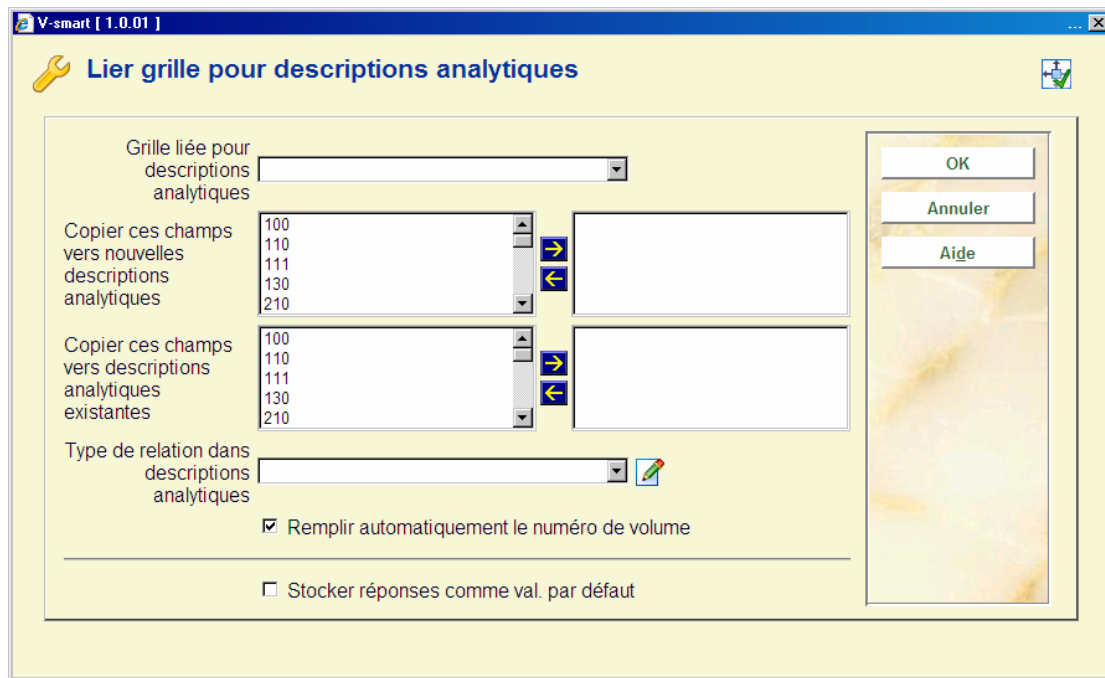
V-smart [ 1.0.01 ]

Lier grille pour descriptions analytiques

Grille liée pour descriptions analytiques

Copier ces champs vers nouvelles descriptions analytiques

100
110
111
130
210

Copier ces champs vers descriptions analytiques existantes

100
110
111
130
210

Type de relation dans descriptions analytiques

☑ Remplir automatiquement le numéro de volume

☐ Stocker réponses comme val. par défaut

OK

Annuler

Aide